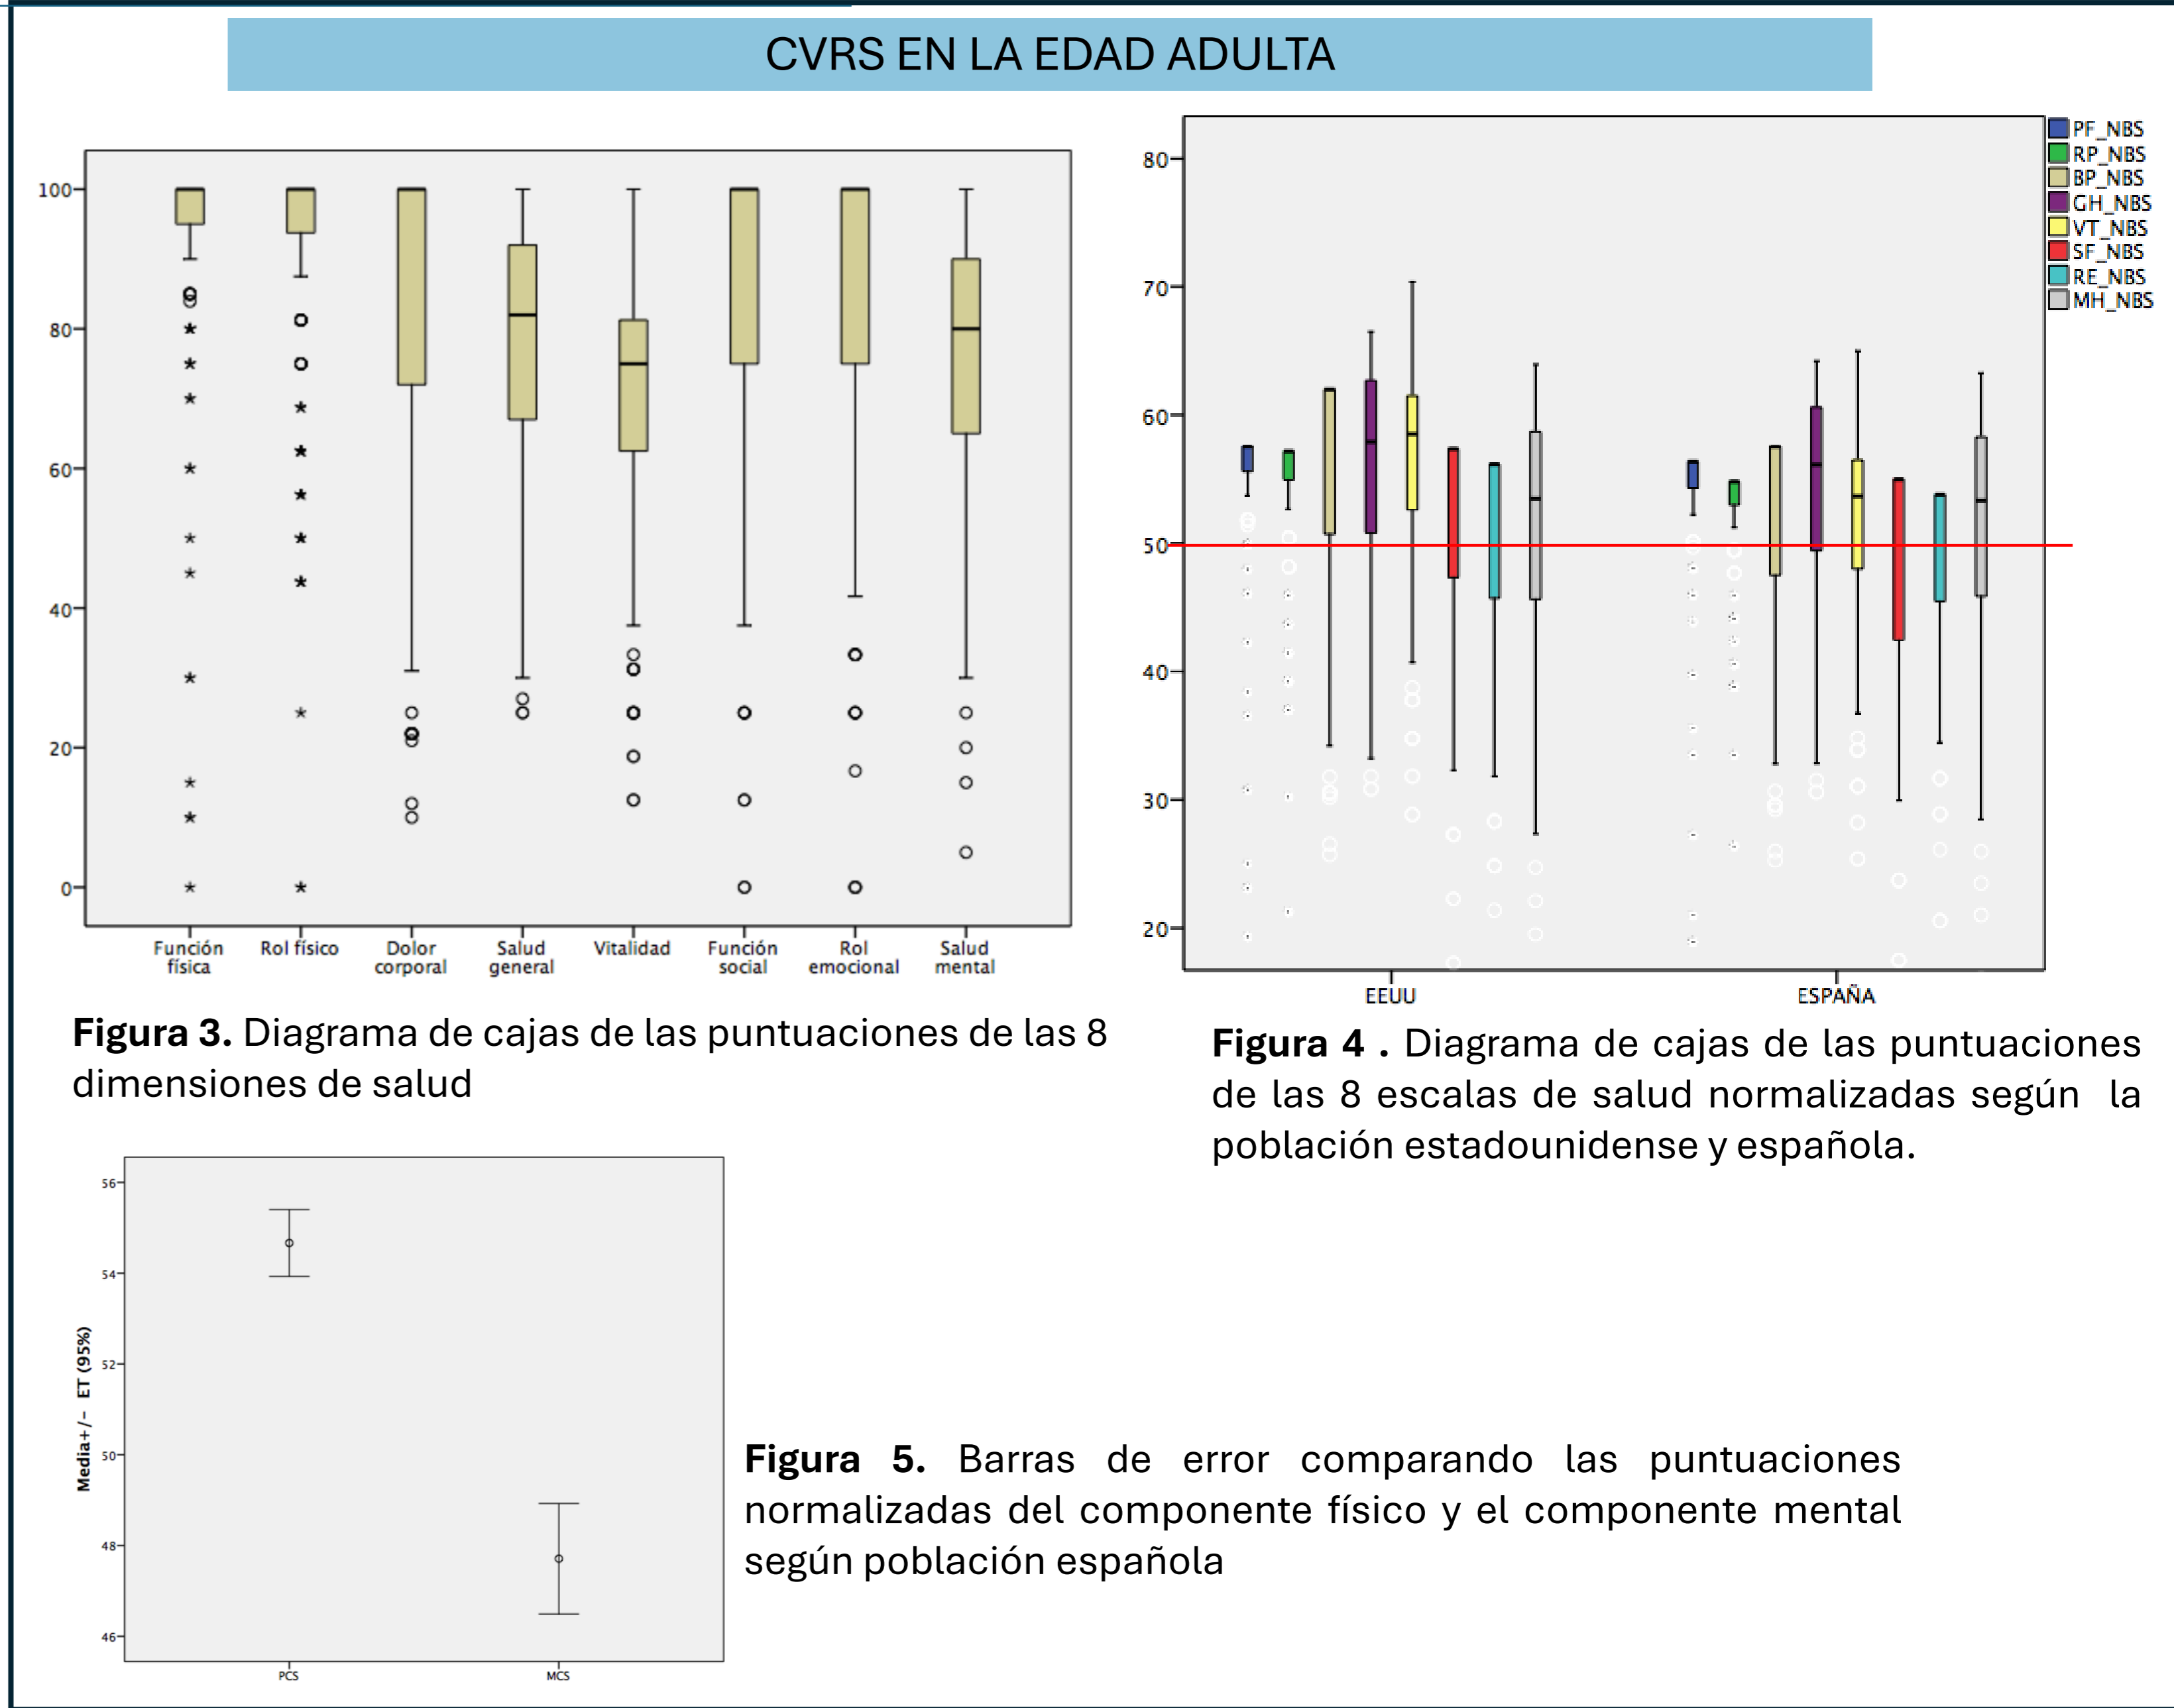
CVRS EN LA EDAD ADULTA

100
80
60
40
20
0

Función física
Rol físico
Dolor corporal
Salud general
Vitalidad
Función social
Rol emocional
Salud mental

**Figura 3.** Diagrama de cajas de las puntuaciones de las 8 dimensiones de salud

80
70
60
50
40
30
20

PF_NBS
RP_NBS
BP_NBS
GH_NBS
VT_NBS
SF_NBS
RE_NBS
MH_NBS

EEUU
ESPAÑA

**Figura 4 .** Diagrama de cajas de las puntuaciones de las 8 escalas de salud normalizadas según la población estadounidense y española.

Media+/- ET (95%)
56
54
52
50
48
46
PCS
MCS

**Figura 5.** Barras de error comparando las puntuaciones normalizadas del componente físico y el componente mental según población española